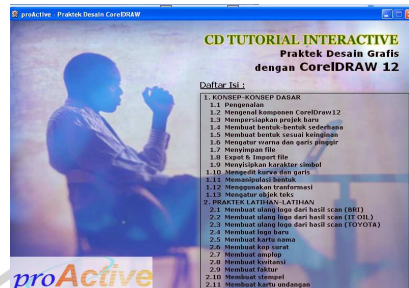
proActive - Praktek Desain CorelDRAW

CD TUTORIAL INTERACTIVE
Praktek Desain Grafis
dengan CorelDRAW 12

Daftar Isi :

1. KONSEP-KONSEP DASAR
1.1 Pengenalan
1.2 Mengenal komponen CorelDraw12
1.3 Mempersiapkan projek baru
1.4 Membuat bentuk-bentuk sederhana
1.5 Membuat bentuk sesuai keinginan
1.6 Mengatur warna dan garis pinggir
1.7 Menyimpan file
1.8 Expot & Import file
1.9 Menyisipkan karakter simbol
1.10 Mengedit kurve dan garis
1.11 Memanipulasi bentuk
1.12 Menggunakan transformasi
1.13 Mengatur objek teks
2. PRAKTEK LATIHAN-LATIHAN
2.1 Membuat ulang logo dari hasil scan (BRI)
2.2 Membuat ulang logo dari hasil scan (IT OIL)
2.3 Membuat ulang logo dari hasil scan (TOYOTA)
2.4 Membuat logo baru
2.5 Membuat kartu nama
2.6 Membuat kop surat
2.7 Membuat amplop
2.8 Membuat kwitansi
2.9 Membuat faktur
2.10 Membuat stempel
2.11 Membuat kartu undangan

proActive